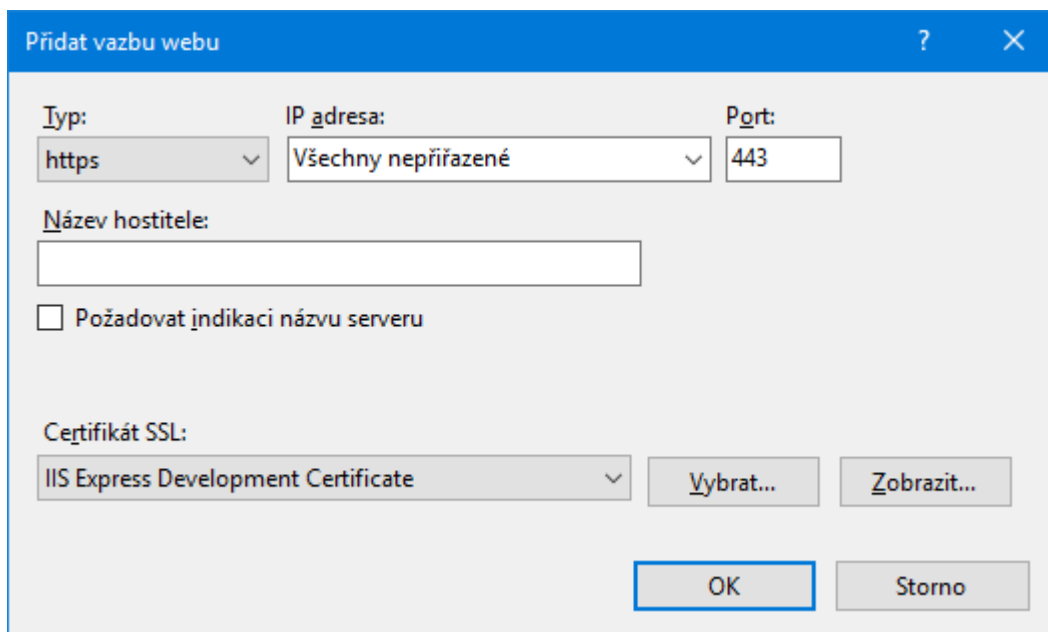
Přidat vazbu webu

?

Typ:

https

IP adresa:

Všechny nepřiřazené

Port:

443

Název hostitele:

Požadovat indikaci názvu serveru

Certifikát SSL:

IIS Express Development Certificate

Vybrat...

Zobrazit...

OK

Storno